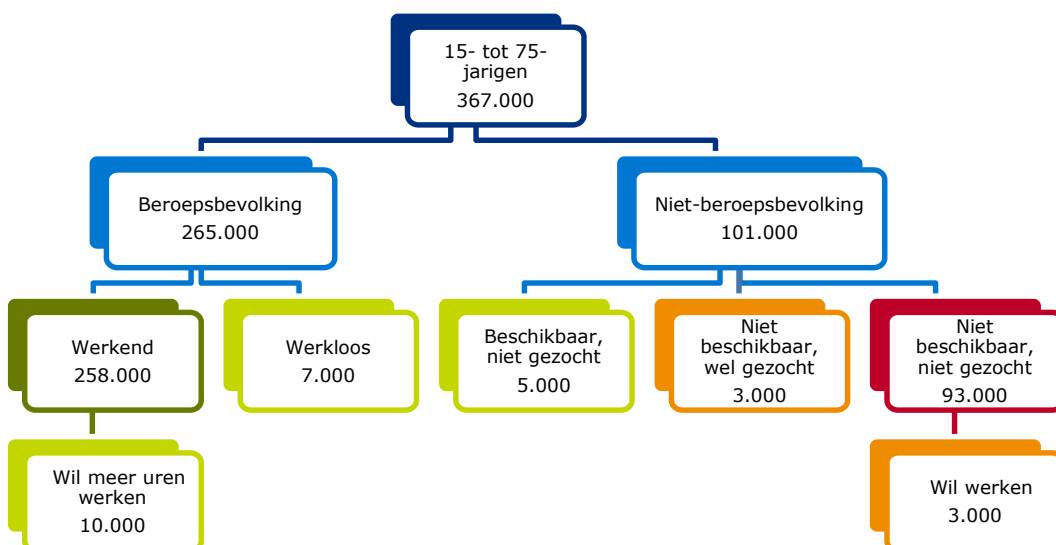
15- tot 75-jarigen
367.000

Beroepsbevolking
265.000

Niet-beroepsbevolking
101.000

Werkend
258.000

Werkloos
7.000

Beschikbaar, niet gezocht
5.000

Niet beschikbaar, wel gezocht
3.000

Niet beschikbaar, niet gezocht
93.000

Wil meer uren werken
10.000

Wil werken
3.000